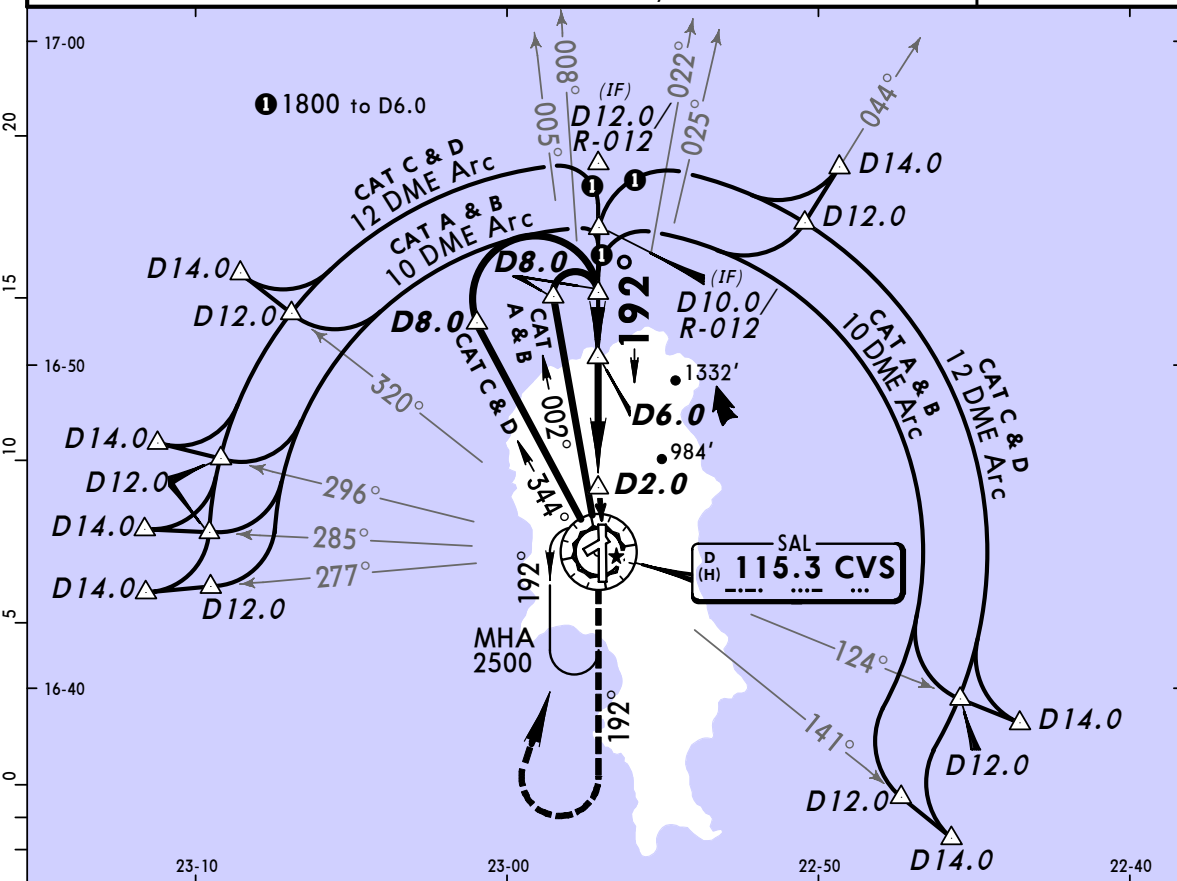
17-00

20

15

16-50

10

5

16-40

0

1 1800 to D6.0

CAT C & D
12 DME Arc

CAT A & B
10 DME Arc

005°
008°
(IF)
D12.0/
R-012
022°
025°
044°

D14.0
D12.0

D14.0
D12.0

D8.0
D8.0
CAT A & B
CAT C & D

1 1 1

192°

(IF)
D10.0/
R-012

CAT A & B
10 DME Arc

CAT C & D
12 DME Arc

320°

1332'

002°

D6.0

D14.0
D12.0
D14.0
D14.0
D12.0

296°
285°
277°

344°

984'

D2.0

192°

MHA
2500

SAL
D
(H)
115.3 CVS

124°

141°

192°

D14.0
D12.0
D12.0
D14.0

23-10
23-00
22-50
22-40